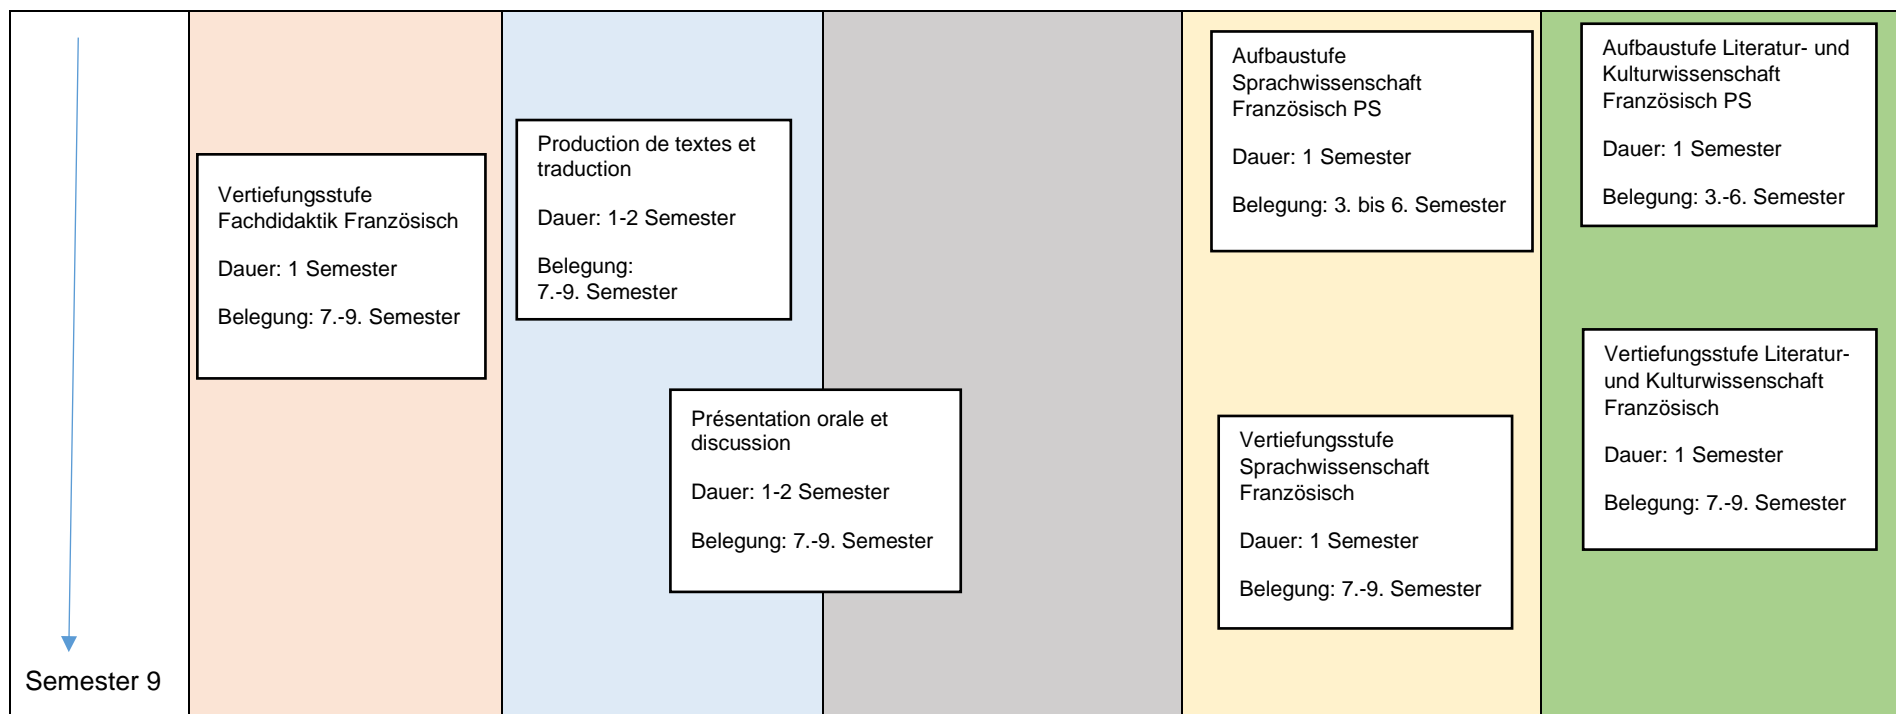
Semester 9

Vertiefungsstufe Fachdidaktik Französisch

Dauer: 1 Semester

Belegung: 7.-9. Semester

Production de textes et traduction

Dauer: 1-2 Semester

Belegung: 7.-9. Semester

Présentation orale et discussion

Dauer: 1-2 Semester

Belegung: 7.-9. Semester

Aufbaustufe Sprachwissenschaft Französisch PS

Dauer: 1 Semester

Belegung: 3. bis 6. Semester

Vertiefungsstufe Sprachwissenschaft Französisch

Dauer: 1 Semester

Belegung: 7.-9. Semester

Aufbaustufe Literatur- und Kulturwissenschaft Französisch PS

Dauer: 1 Semester

Belegung: 3.-6. Semester

Vertiefungsstufe Literatur- und Kulturwissenschaft Französisch

Dauer: 1 Semester

Belegung: 7.-9. Semester